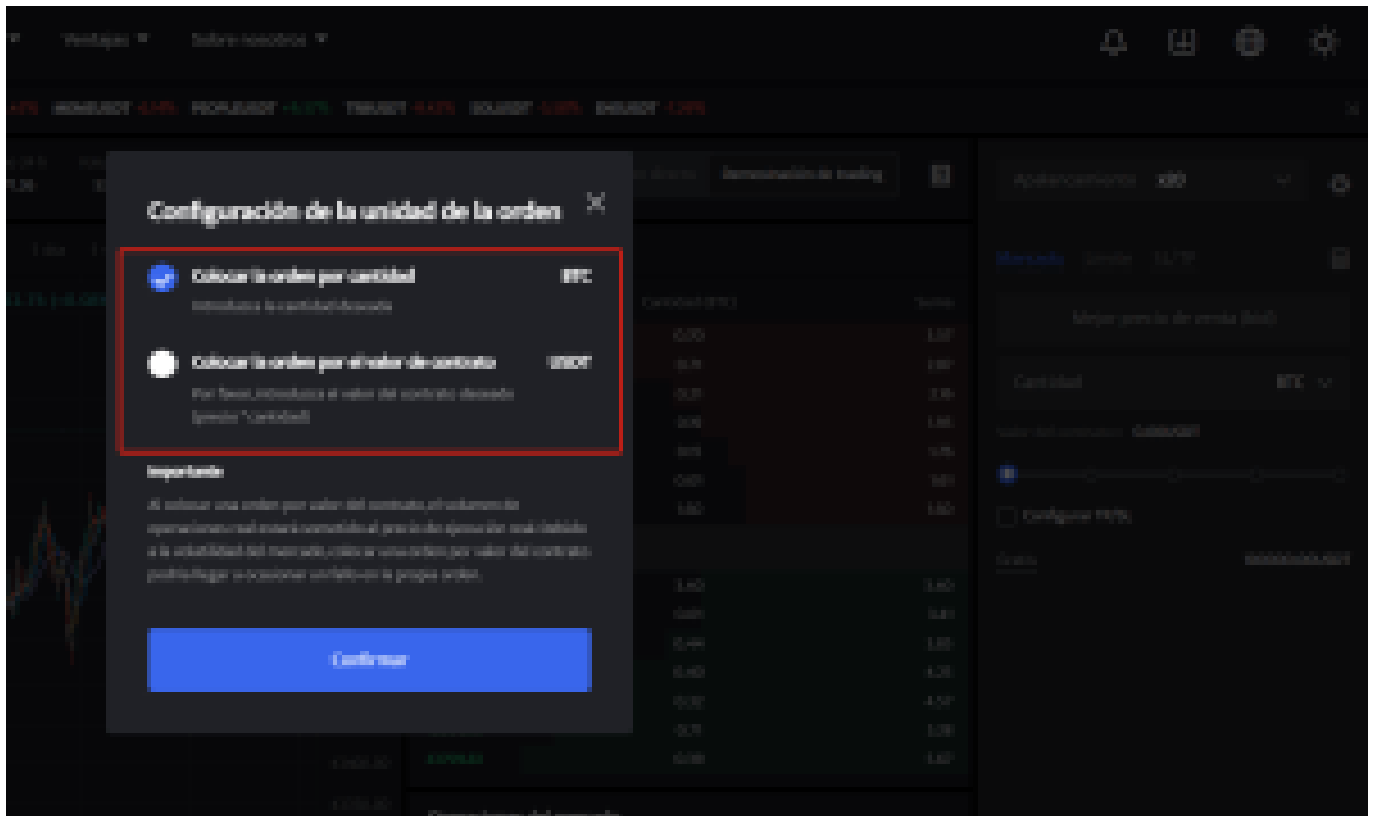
Ventajas ▾ Sobre nosotros ▾

Demostración de trading

Configuración de la unidad de la orden

Colocar la orden por cantidad BTC
Introduzca la cantidad deseada

Colocar la orden por el valor de contrato USDT
Por favor, introduzca el valor del contrato deseado (precio * cantidad)

Importante
Al colocar una orden por valor del contrato, el volumen de operaciones real puede cambiar si el precio de ejecución varía debido a la volatilidad del mercado, como se una orden por valor del contrato podría llegar a ocasionar un fallo en la propia orden.

Confirmar

Cantidad BTC

Configurar TP/SL

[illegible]